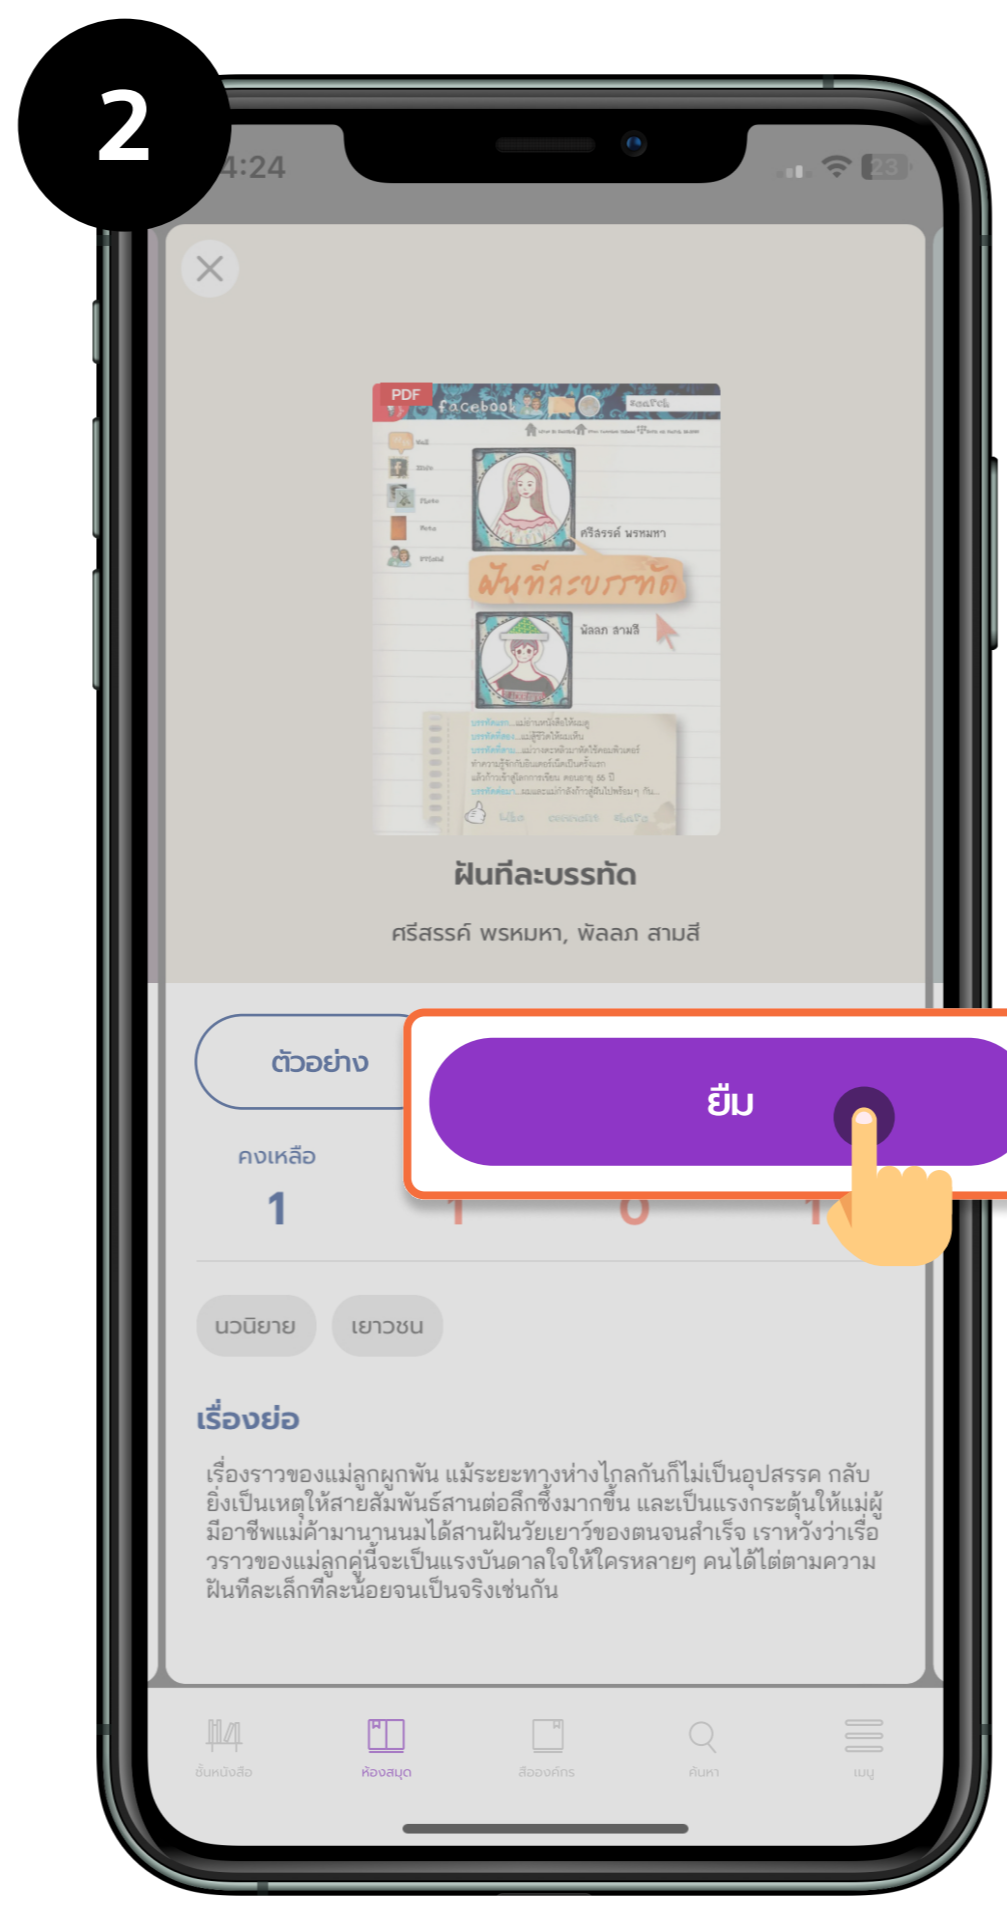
2

4:24

23

PDF

facebook

ศรีสรรค์ พรหมหา

ฝันทีละบรรทัด

พิลลภ สามสี

ฝันทีละบรรทัด

ศรีสรรค์ พรหมหา, พิลลภ สามสี

ตัวอย่าง

ยืม

คงเหลือ
1

นวนิยาย

เยาวชน

เรื่องย่อ

เรื่องราวของแม่ลูกผูกพัน แม้ระยะทางห่างไกลกันก็ไม่เป็นอุปสรรค กลับยิ่งเป็นเหตุให้สายสัมพันธ์สานต่อลึกซึ้งมากขึ้น และเป็นแรงกระตุ้นให้แม่ผู้มีอาชีพแม่ค้ามานานนมได้สานฝันวัยเยาว์ของตนจนสำเร็จ เราหวังว่าเรื่องราวของแม่ลูกคู่นี้จะเป็นแรงบันดาลใจให้ใครหลายๆ คนได้ไต่ตามความฝันทีละเล็กทีละน้อยจนเป็นจริงเช่นกัน

ชั้นหนังสือ

ห้องสมุด

ส้องค์กร

ค้นหา

เมนู